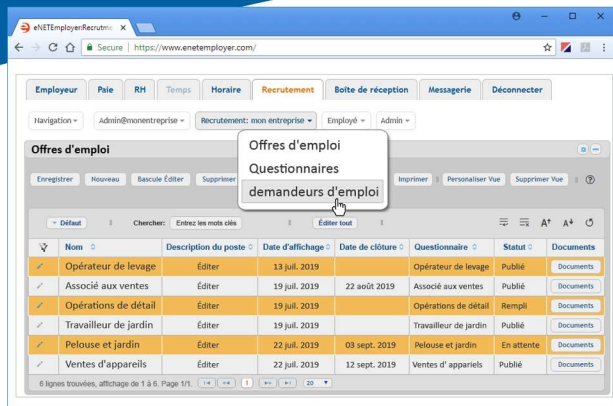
eNETEmployer:Recrutme ×

Secure | https://www.enetemployer.com/

Employeur | Paie | RH | Temps | Horaire | Recrutement | Boîte de réception | Messagerie | Déconnecter

Navigation ▾ | Admin@monentreprise ▾ | Recrutement: mon entreprise ▾ | Employé ▾ | Admin ▾

Offres d'emploi

Enregistrer | Nouveau | Bascule Éditer | Supprimer | Imprimer | Personaliser Vue | Supprimer Vue | ?

Offres d'emploi
Questionnaires
demandeurs d'emploi

Défaut | Chercher: Entrez les mots clés | Éditer tout

| | Nom | Description du poste | Date d'affichage | Date de clôture | Questionnaire | Statut | Documents |
|---|---|---|---|---|---|---|---|
| | Opérateur de levage | Éditer | 13 juil. 2019 | | Opérateur de levage | Publié | Documents |
| | Associé aux ventes | Éditer | 19 juil. 2019 | 22 août 2019 | Associé aux ventes | Publié | Documents |
| | Opérations de détail | Éditer | 19 juil. 2019 | | Opérations de détail | Rempli | Documents |
| | Travailleur de jardin | Éditer | 19 juil. 2019 | | Travailleur de jardin | Publié | Documents |
| | Pelouse et jardin | Éditer | 22 juil. 2019 | 03 sept. 2019 | Pelouse et jardin | En attente | Documents |
| | Ventes d'appareils | Éditer | 22 juil. 2019 | 12 sept. 2019 | Ventes d' appareils | Publié | Documents |

6 lignes trouvées, affichage de 1 à 6. Page 1/1. 1 20